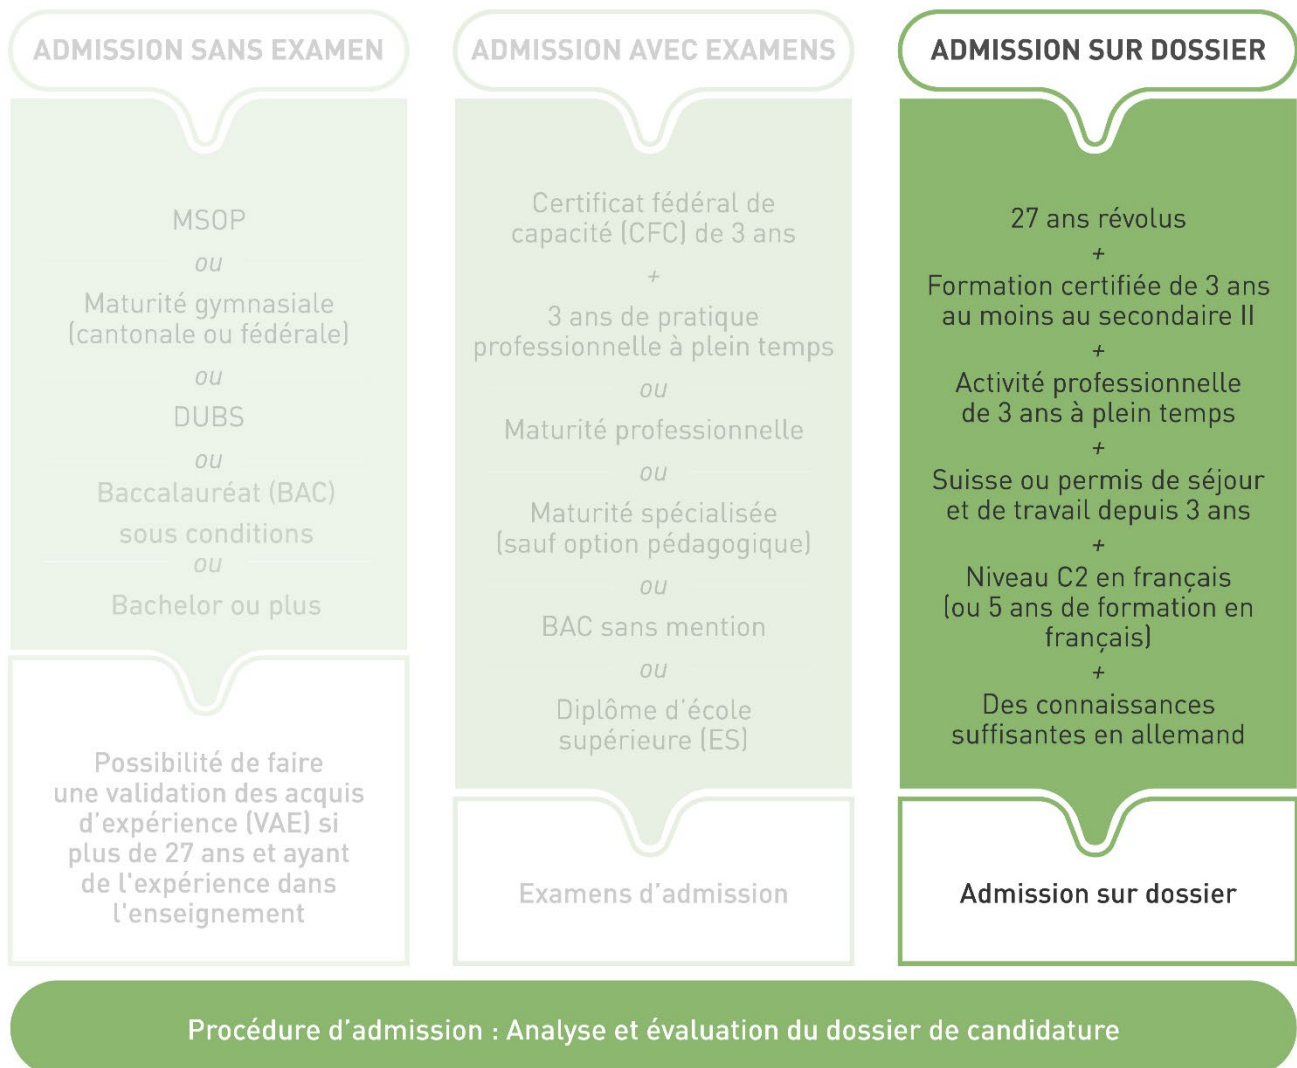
ADMISSION SANS EXAMEN

MSOP
ou
Maturité gymnasiale (cantonale ou fédérale)
ou
DUBS
ou
Baccalauréat (BAC) sous conditions
ou
Bachelor ou plus

Possibilité de faire une validation des acquis d'expérience (VAE) si plus de 27 ans et ayant de l'expérience dans l'enseignement

ADMISSION AVEC EXAMENS

Certificat fédéral de capacité (CFC) de 3 ans
+
3 ans de pratique professionnelle à plein temps
ou
Maturité professionnelle
ou
Maturité spécialisée (sauf option pédagogique)
ou
BAC sans mention
ou
Diplôme d'école supérieure (ES)

Examens d'admission

ADMISSION SUR DOSSIER

27 ans révolus
+
Formation certifiée de 3 ans au moins au secondaire II
+
Activité professionnelle de 3 ans à plein temps
+
Suisse ou permis de séjour et de travail depuis 3 ans
+
Niveau C2 en français (ou 5 ans de formation en français)
+
Des connaissances suffisantes en allemand

Admission sur dossier

Procédure d'admission : Analyse et évaluation du dossier de candidature